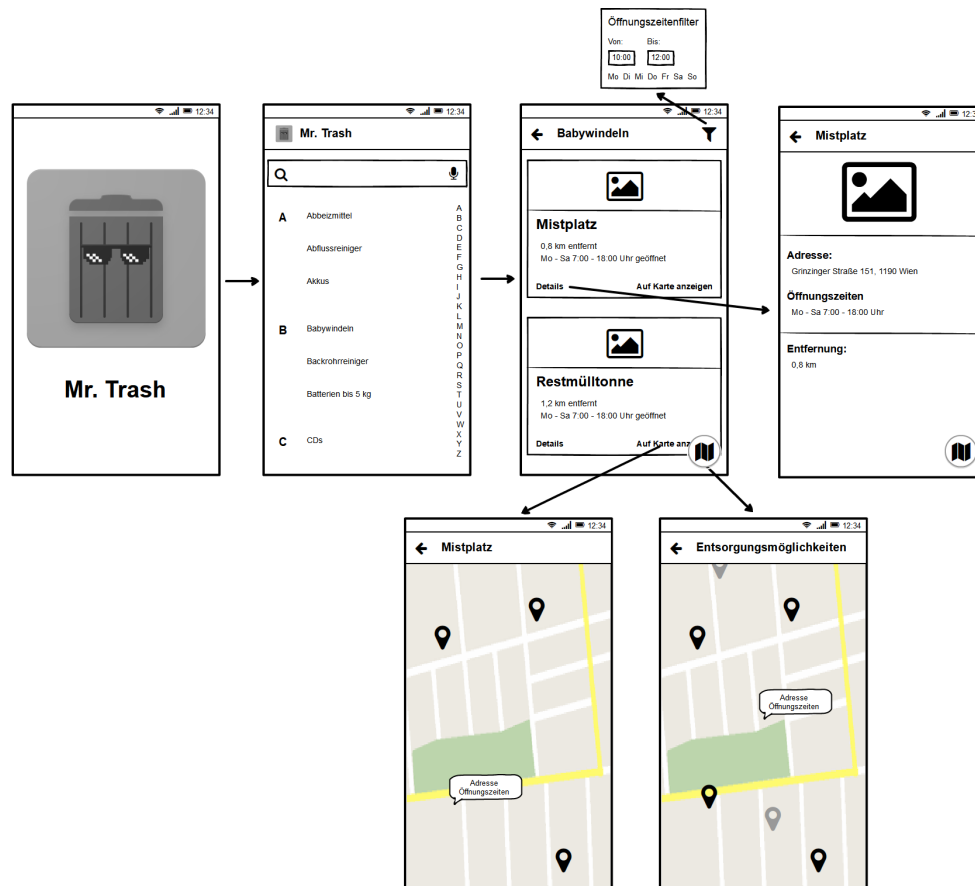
Öffnungszeitenfilter
Von: Bis:
10:00 12:00
Mo Di Mi Do Fr Sa So

12:34
Mr. Trash

12:34
Mr. Trash
A Abbeizmittel
Abflussreiniger
Akkus
B Babywindeln
Backrohrreiniger
Batterien bis 5 kg
C CDs
A B C D E F G H I J K L M N O P Q R S T U V W X Y Z

12:34
Babywindeln
Mistplatz
0,8 km entfernt
Mo - Sa 7:00 - 18:00 Uhr geöffnet
Details Auf Karte anzeigen
Restmülltonne
1,2 km entfernt
Mo - Sa 7:00 - 18:00 Uhr geöffnet
Details Auf Karte anzeigen

12:3
Mistplatz
Adresse:
Grinzinger Straße 151, 1190 Wien
Öffnungszeiten
Mo - Sa 7:00 - 18:00 Uhr
Entfernung:
0,8 km

12:34
Mistplatz
Adresse
Öffnungszeiten

12:34
Entsorgungsmöglichkeiten
Adresse
Öffnungszeiten